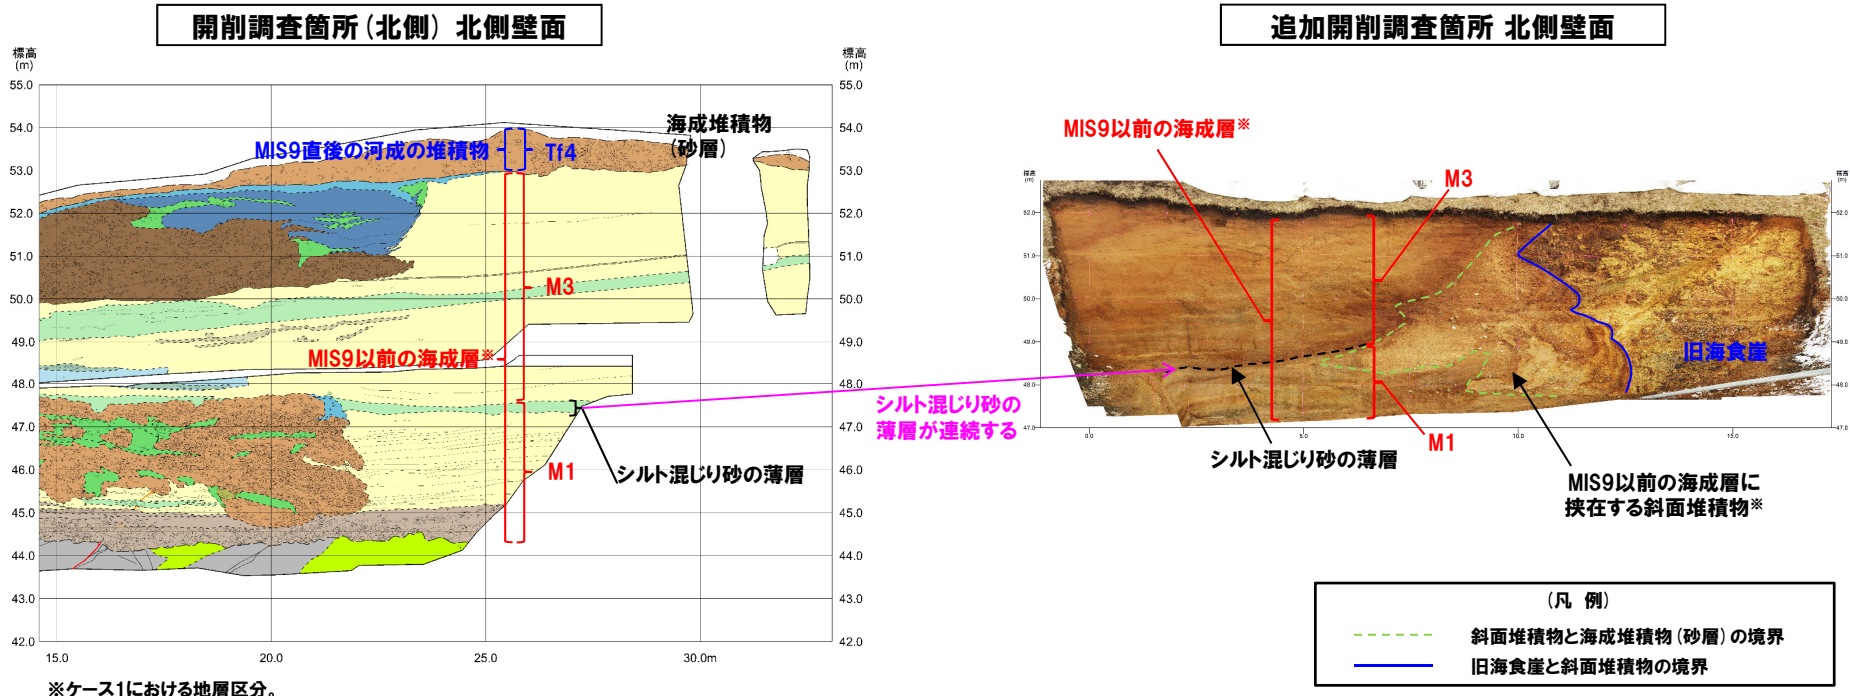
開削調査箇所（北側）北側壁面

追加開削調査箇所 北側壁面

標高
(m)

55.0
54.0
53.0
52.0
51.0
50.0
49.0
48.0
47.0
46.0
45.0
44.0
43.0
42.0

15.0
20.0
25.0
30.0m

海成堆積物
（砂層）

MIS9直後の河成の堆積物
Tf4

M3

MIS9以前の海成層※

M1

シルト混じり砂の薄層

シルト混じり砂の
薄層が連続する

MIS9以前の海成層※

M3

M1

旧海食崖

シルト混じり砂の薄層

MIS9以前の海成層に
挟在する斜面堆積物※

（凡 例）
斜面堆積物と海成堆積物（砂層）の境界
旧海食崖と斜面堆積物の境界

※ケース1における地層区分。